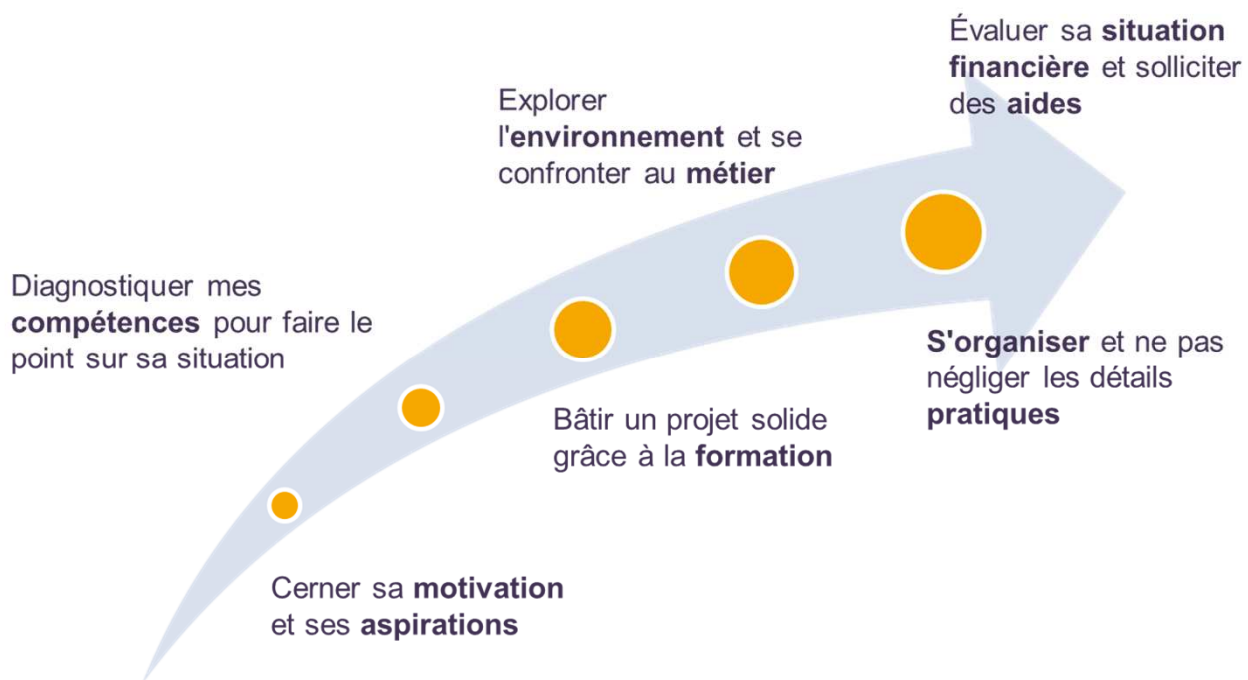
Cerner sa motivation et ses aspirations

Diagnostiquer mes compétences pour faire le point sur sa situation

Bâtir un projet solide grâce à la formation

Explorer l'environnement et se confronter au métier

S'organiser et ne pas négliger les détails pratiques

Évaluer sa situation financière et solliciter des aides